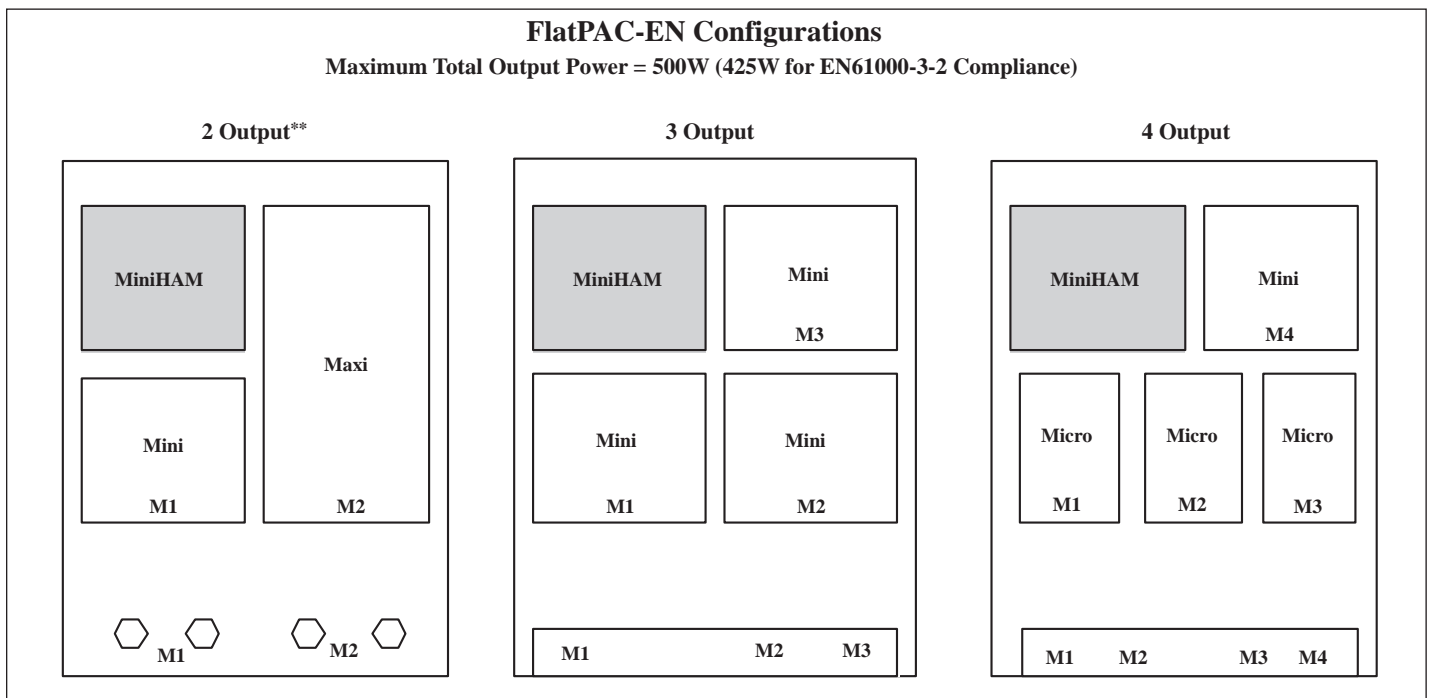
FlatPAC-EN Configurations

Maximum Total Output Power = 500W (425W for EN61000-3-2 Compliance)

2 Output**

MiniHAM

Maxi

Mini

M1

M2

M1

M2

3 Output

MiniHAM

Mini

M3

Mini

M1

Mini

M2

M1

M2

M3

4 Output

MiniHAM

Mini

M4

Micro

M1

Micro

M2

Micro

M3

M1

M2

M3

M4